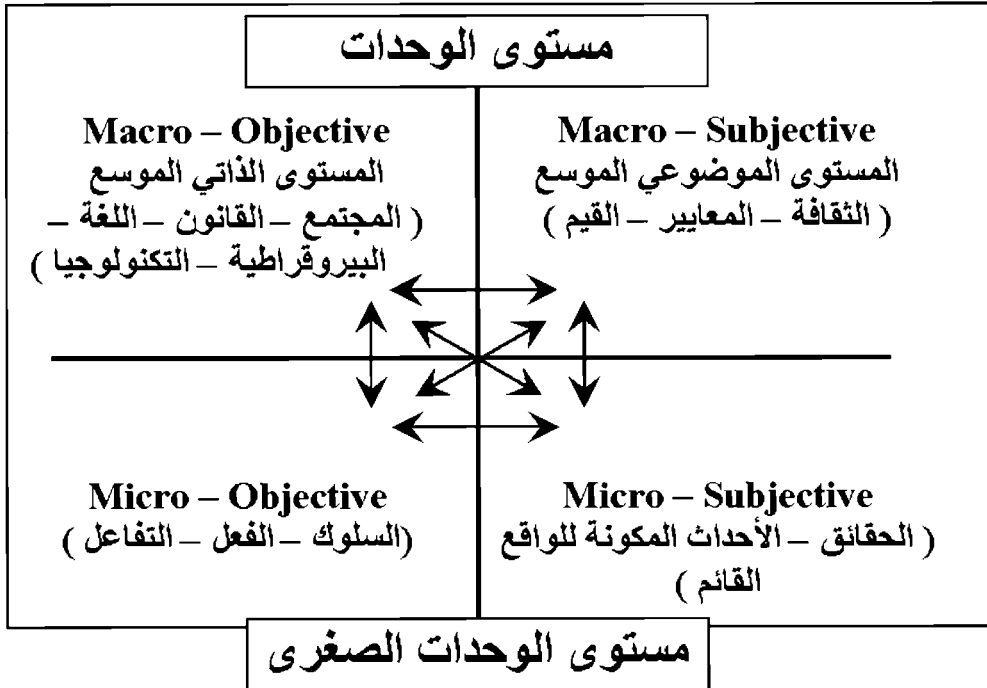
مستوى الوحدات

Macro – Subjective
المستوى الموضوعي الموسع
( الثقافة – المعايير – القيم )

Macro – Objective
المستوى الذاتي الموسع
( المجتمع – القانون – اللغة – البيروقراطية – التكنولوجيا )

Micro – Subjective
( الحقائق – الأحداث المكونة للواقع القائم )

Micro – Objective
(السلوك – الفعل – التفاعل )

مستوى الوحدات الصغرى